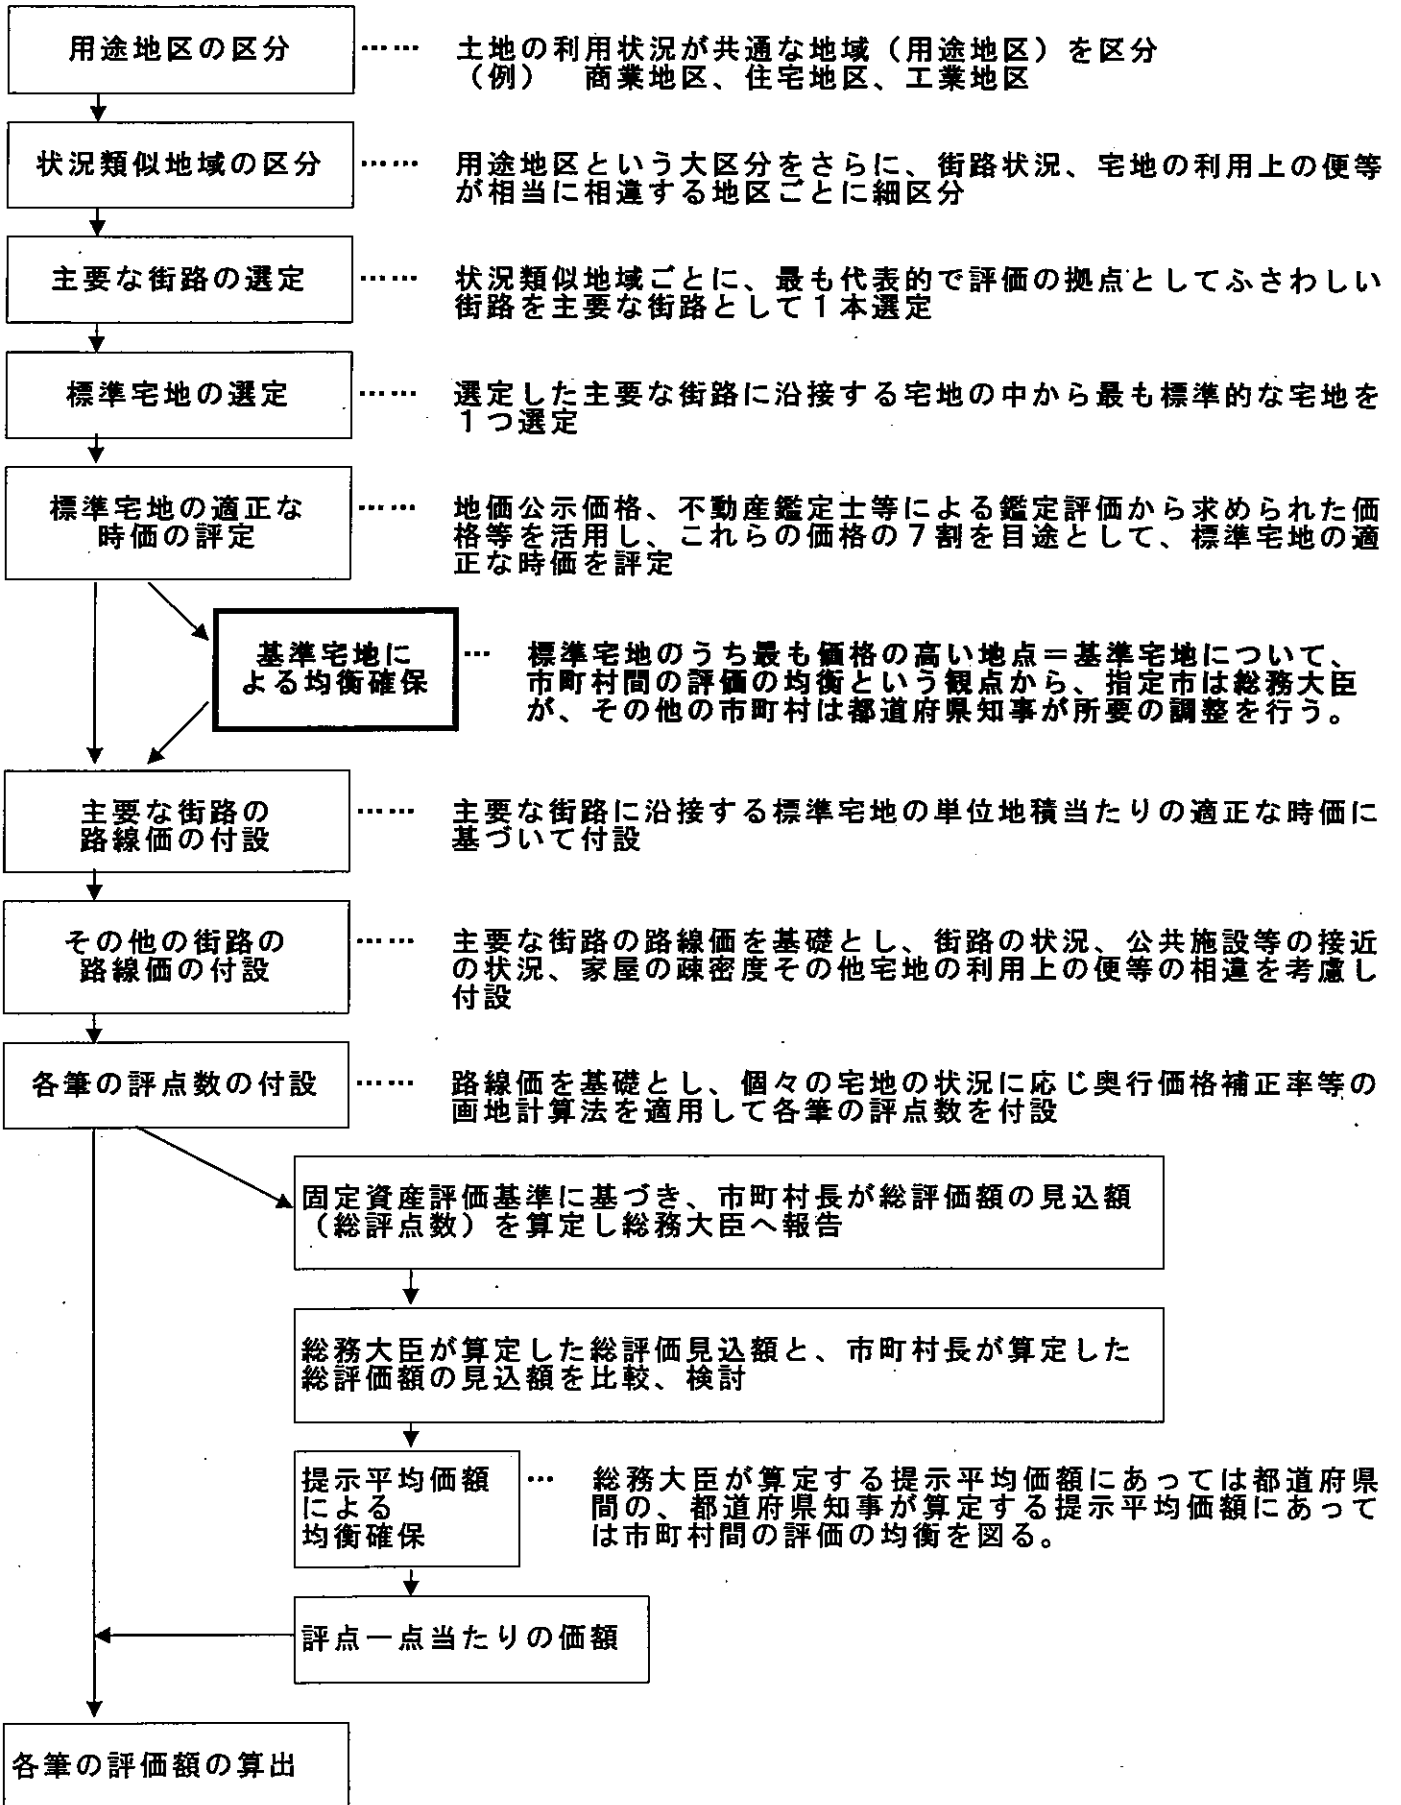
用途地区の区分 …… 土地の利用状況が共通な地域（用途地区）を区分（例） 商業地区、住宅地区、工業地区

状況類似地域の区分 …… 用途地区という大区分をさらに、街路状況、宅地の利用上の便等が相当に相違する地区ごとに細区分

主要な街路の選定 …… 状況類似地域ごとに、最も代表的で評価の拠点としてふさわしい街路を主要な街路として１本選定

標準宅地の選定 …… 選定した主要な街路に沿接する宅地の中から最も標準的な宅地を１つ選定

標準宅地の適正な時価の評定 …… 地価公示価格、不動産鑑定士等による鑑定評価から求められた価格等を活用し、これらの価格の７割を目途として、標準宅地の適正な時価を評定

基準宅地による均衡確保 … 標準宅地のうち最も価格の高い地点＝基準宅地について、市町村間の評価の均衡という観点から、指定市は総務大臣が、その他の市町村は都道府県知事が所要の調整を行う。

主要な街路の路線価の付設 …… 主要な街路に沿接する標準宅地の単位地積当たりの適正な時価に基づいて付設

その他の街路の路線価の付設 …… 主要な街路の路線価を基礎とし、街路の状況、公共施設等の接近の状況、家屋の疎密度その他宅地の利用上の便等の相違を考慮し付設

各筆の評点数の付設 …… 路線価を基礎とし、個々の宅地の状況に応じ奥行価格補正率等の画地計算法を適用して各筆の評点数を付設

固定資産評価基準に基づき、市町村長が総評価額の見込額（総評点数）を算定し総務大臣へ報告

総務大臣が算定した総評価見込額と、市町村長が算定した総評価額の見込額を比較、検討

提示平均価額による均衡確保 … 総務大臣が算定する提示平均価額にあっては都道府県間の、都道府県知事が算定する提示平均価額にあっては市町村間の評価の均衡を図る。

評点一点当たりの価額

各筆の評価額の算出